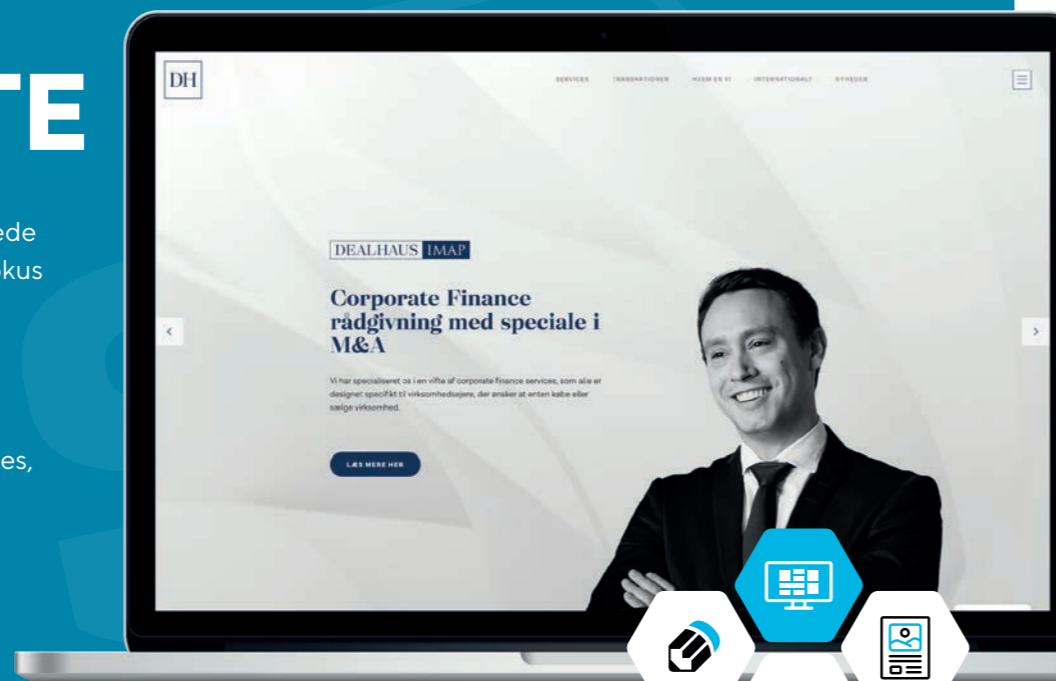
TE

ede
kus

es,

DH

SERVICES TRANSAKTIONER HVEM ER VI INTERNATIONALT NYHEDER

DEALHAUS IMAP

Corporate Finance rådgivning med speciale i M&A

Vi har specialiseret os i en vifte af corporate finance services, som alle er designet specifikt til virksomhedsejere, der ønsker at enten købe eller sælge virksomhed.

LÆS MERE HER